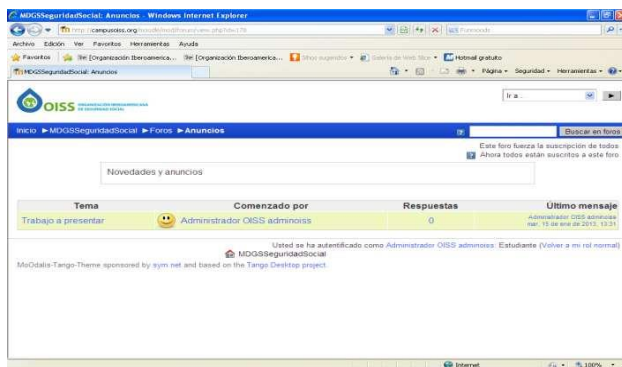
MDGSSeguridadSocial: Anuncios - Windows Internet Explorer

http://campusoiss.org/moodle/mod/forum/view.php?id=178

Archivo Edición Ver Favoritos Herramientas Ayuda

Favoritos [Organización Iberoamerica... [Organización Iberoamerica... Sitios sugeridos Galería de Web Slice Hotmail gratuito

MDGSSeguridadSocial: Anuncios

Página Seguridad Herramientas

OISS ORGANIZACIÓN IBEROAMERICANA DE SEGURIDAD SOCIAL

Ir a...

Inicio ▶MDGSSeguridadSocial ▶Foros ▶Anuncios

Buscar en foros

Este foro fuerza la suscripción de todos

Ahora todos están suscritos a este foro

Novedades y anuncios

| Tema | Comenzado por | Respuestas | Último mensaje |
|---|---|---|---|
| Trabajo a presentar | Administrador OISS adminoiss | 0 | Administrador OISS adminoiss mar, 15 de ene de 2013, 13:31 |

Usted se ha autentificado como Administrador OISS adminoiss: Estudiante (Volver a mi rol normal)

MDGSSeguridadSocial

MoOdle-Tango-Theme sponsored by sym.net and based on the Tango Desktop project.

Internet

100%